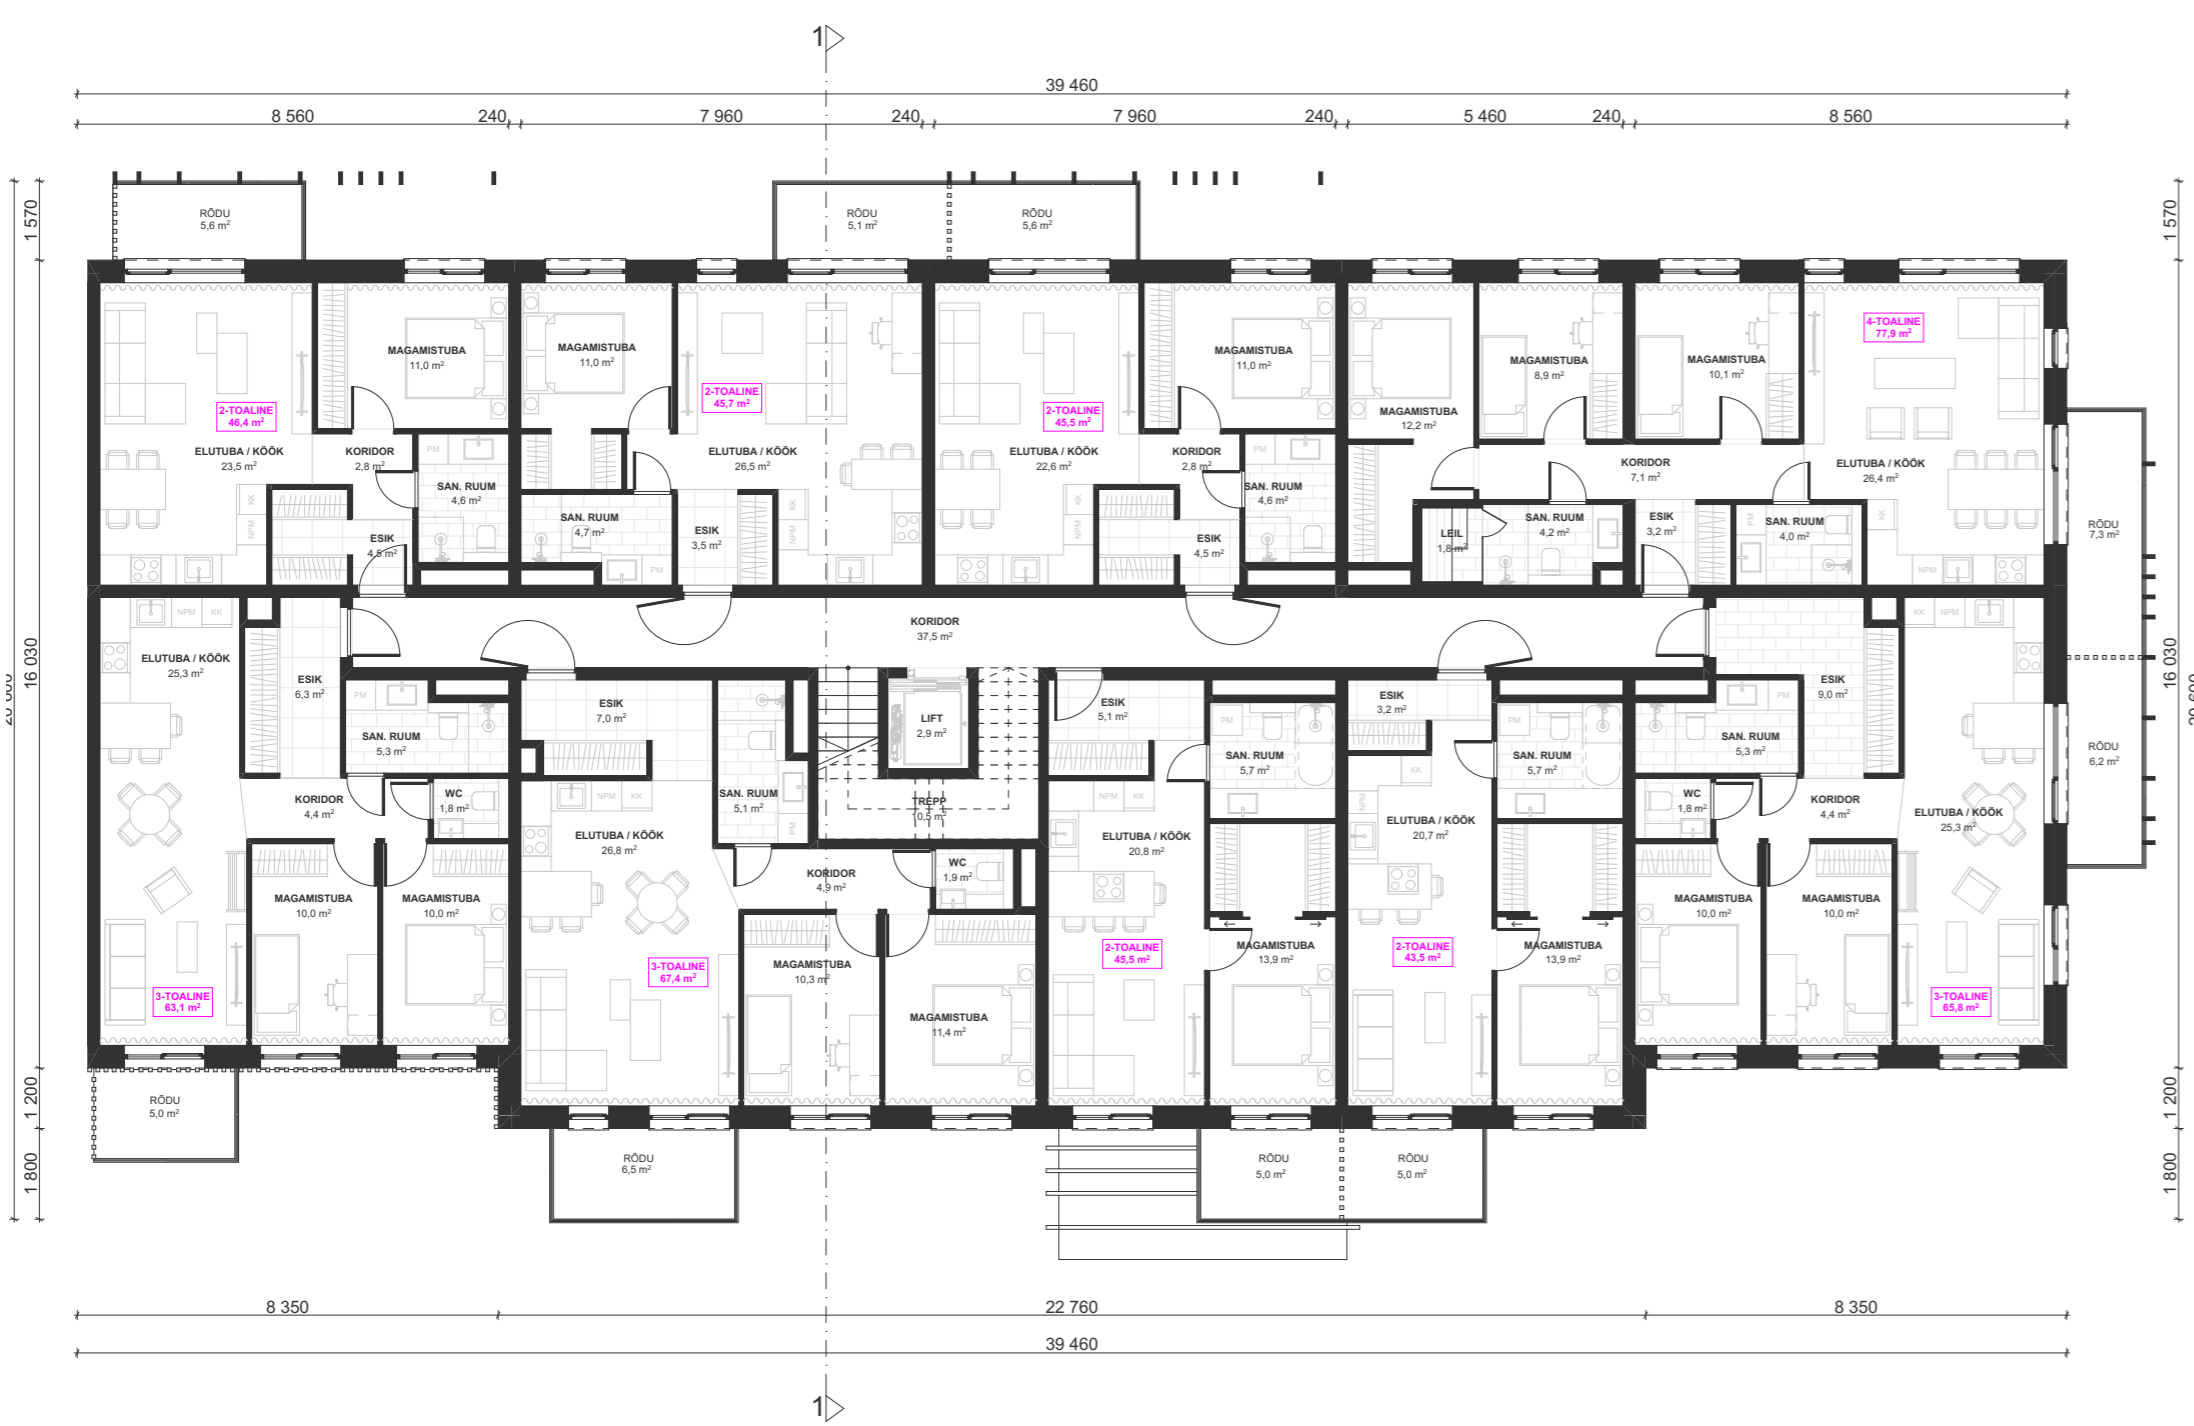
1

39 460

8 560 240 7 960 240 7 960 240 5 460 240 8 560

1 570

16 030

1 200

1 800

20 600

RÕDU
5,6 m²

RÕDU
5,1 m²

RÕDU
5,6 m²

2-TOALINE
46,4 m²

ELUTUBA / KÖÖK
23,5 m²

MAGAMISTUBA
11,0 m²

KORIDOR
2,8 m²

SAN. RUUM
4,6 m²

ESIK
4,6 m²

MAGAMISTUBA
11,0 m²

SAN. RUUM
4,7 m²

2-TOALINE
45,7 m²

ELUTUBA / KÖÖK
26,5 m²

ESIK
3,5 m²

2-TOALINE
45,5 m²

ELUTUBA / KÖÖK
22,6 m²

MAGAMISTUBA
11,0 m²

KORIDOR
2,8 m²

SAN. RUUM
4,6 m²

ESIK
4,5 m²

MAGAMISTUBA
12,2 m²

MAGAMISTUBA
8,9 m²

MAGAMISTUBA
10,1 m²

KORIDOR
7,1 m²

LEIL
1,8 m²

SAN. RUUM
4,2 m²

ESIK
3,2 m²

SAN. RUUM
4,0 m²

4-TOALINE
77,9 m²

ELUTUBA / KÖÖK
26,4 m²

RÕDU
7,3 m²

KORIDOR
37,5 m²

ELUTUBA / KÖÖK
25,3 m²

ESIK
6,3 m²

SAN. RUUM
5,3 m²

KORIDOR
4,4 m²

WC
1,8 m²

MAGAMISTUBA
10,0 m²

MAGAMISTUBA
10,0 m²

3-TOALINE
63,1 m²

ESIK
7,0 m²

ELUTUBA / KÖÖK
26,8 m²

3-TOALINE
67,4 m²

SAN. RUUM
5,1 m²

LIFT
2,9 m²

TREPP
10,5 m²

KORIDOR
4,9 m²

WC
1,9 m²

MAGAMISTUBA
10,3 m²

MAGAMISTUBA
11,4 m²

ESIK
5,1 m²

SAN. RUUM
5,7 m²

ELUTUBA / KÖÖK
20,8 m²

2-TOALINE
45,5 m²

MAGAMISTUBA
13,9 m²

ESIK
3,2 m²

ELUTUBA / KÖÖK
20,7 m²

2-TOALINE
43,5 m²

SAN. RUUM
5,7 m²

MAGAMISTUBA
13,9 m²

SAN. RUUM
5,3 m²

ESIK
9,0 m²

WC
1,8 m²

KORIDOR
4,4 m²

MAGAMISTUBA
10,0 m²

MAGAMISTUBA
10,0 m²

ELUTUBA / KÖÖK
25,3 m²

3-TOALINE
65,8 m²

RÕDU
6,2 m²

RÕDU
5,0 m²

RÕDU
6,5 m²

RÕDU
5,0 m²

RÕDU
5,0 m²

8 350 22 760 8 350

39 460

1